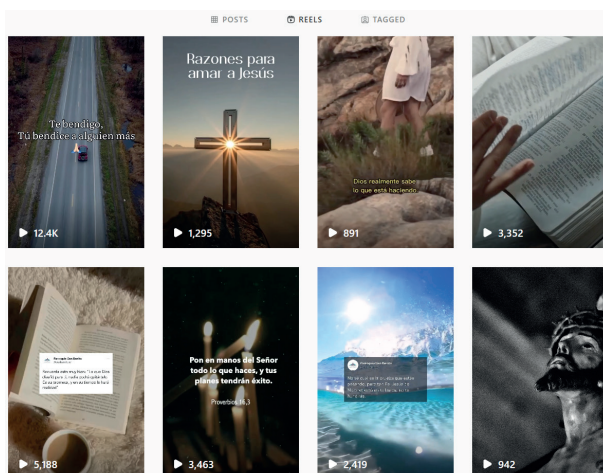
POSTS REELS TAGGED

Te bendigo, Tú bendice a alguien más
12.4K

Razones para amar a Jesús
1,295

Dios realmente sabe lo que está haciendo
891

3,352

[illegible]
5,188

Pon en manos del Señor todo lo que haces, y tus planes tendrán éxito.
Proverbios 16,3
3,463

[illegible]
2,419

942